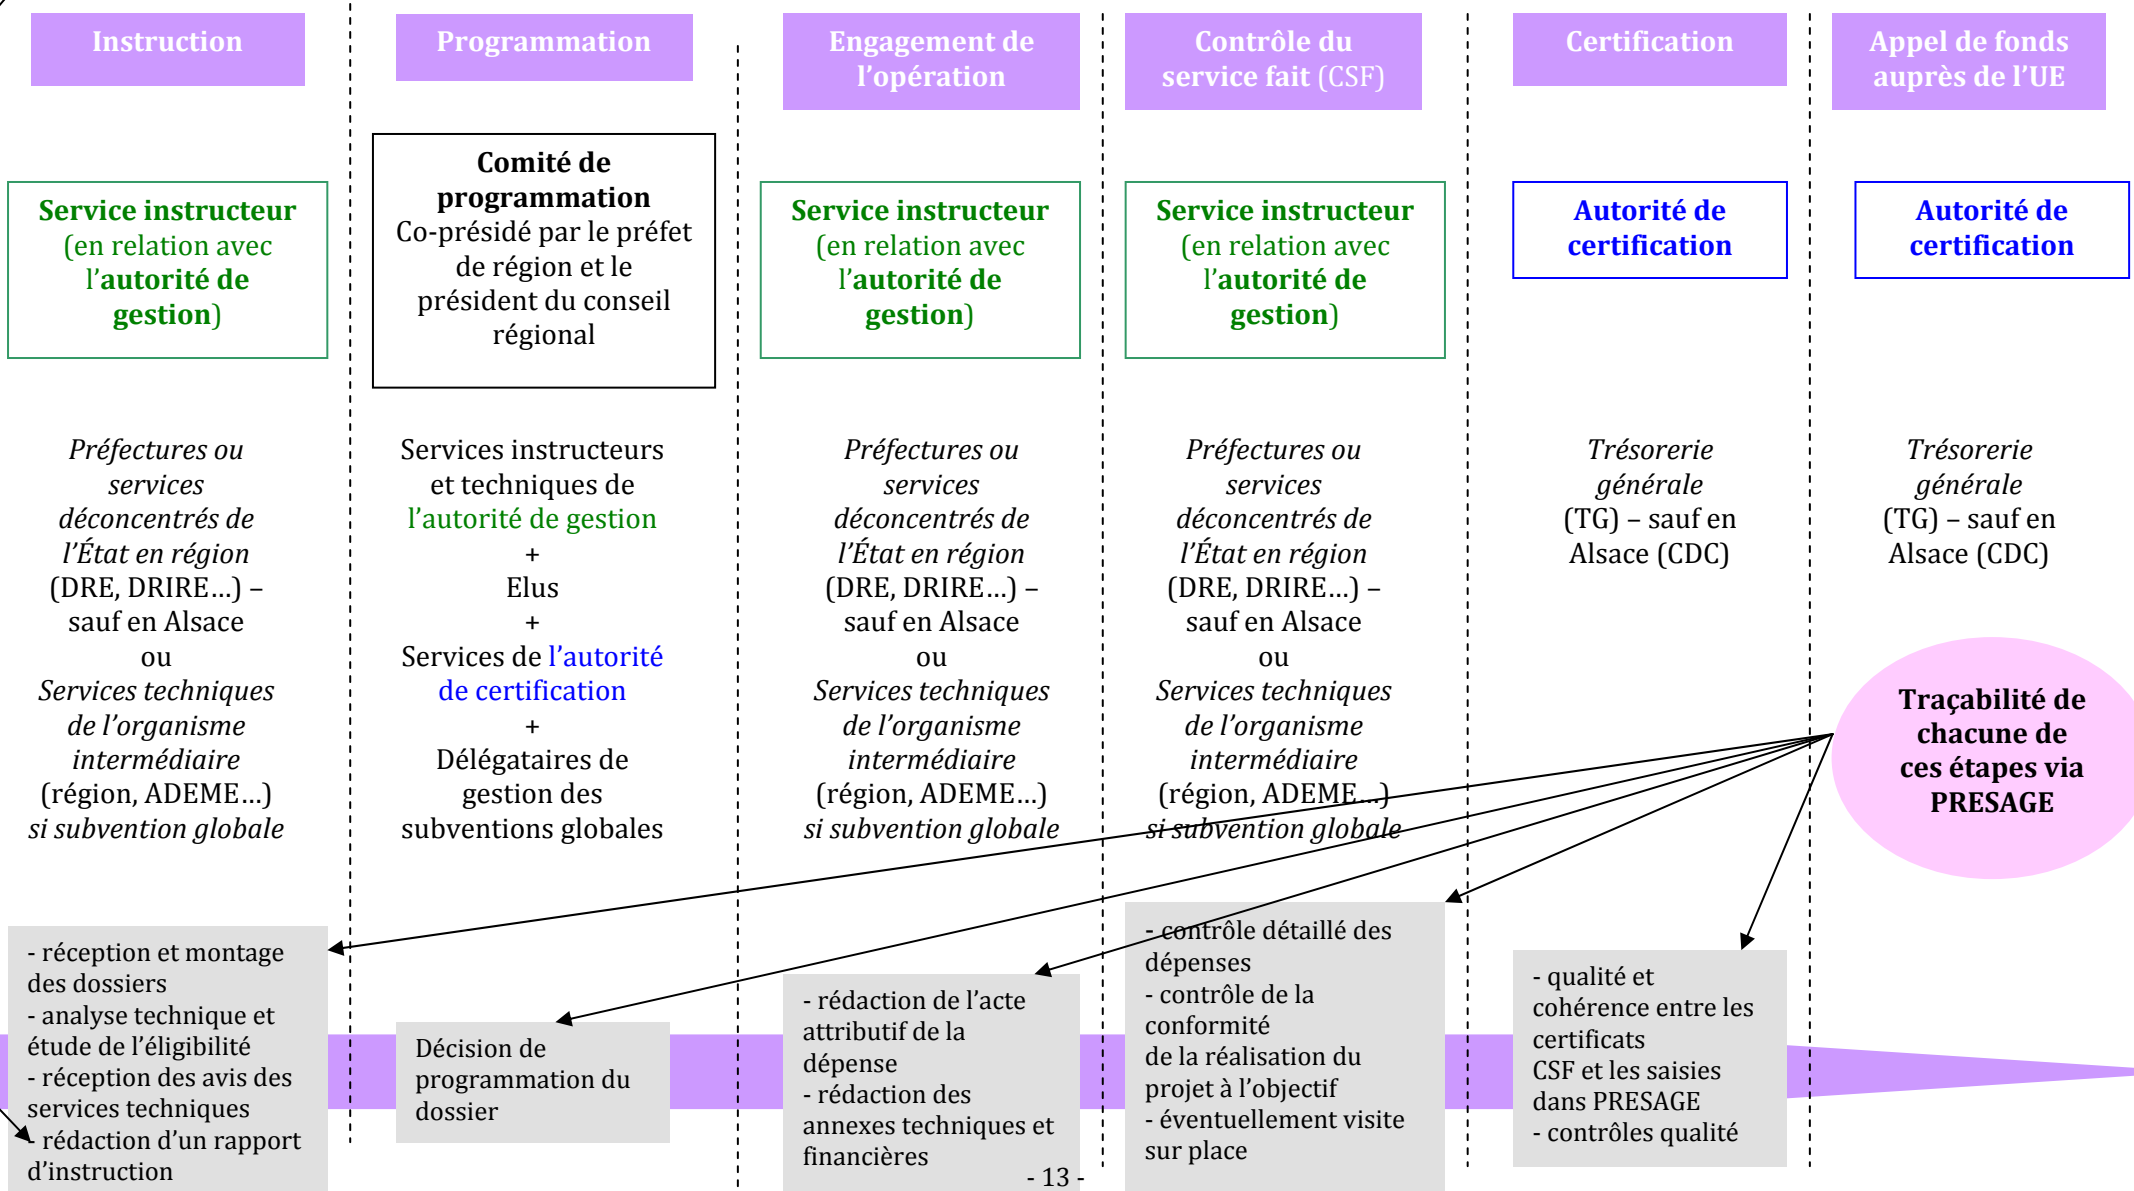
Instruction

Service instructeur (en relation avec l'autorité de gestion)

Préfectures ou services déconcentrés de l'État en région (DRE, DRIRE…) – sauf en Alsace ou Services techniques de l'organisme intermédiaire (région, ADEME…) si subvention globale

- réception et montage des dossiers
- analyse technique et étude de l'éligibilité
- réception des avis des services techniques
- rédaction d'un rapport d'instruction

Programmation

Comité de programmation
Co-présidé par le préfet de région et le président du conseil régional

Services instructeurs et techniques de l'autorité de gestion
+
Elus
+
Services de l'autorité de certification
+
Délégataires de gestion des subventions globales

Décision de programmation du dossier

Engagement de l'opération

Service instructeur (en relation avec l'autorité de gestion)

Préfectures ou services déconcentrés de l'État en région (DRE, DRIRE…) – sauf en Alsace ou Services techniques de l'organisme intermédiaire (région, ADEME…) si subvention globale

- rédaction de l'acte attributif de la dépense
- rédaction des annexes techniques et financières

Contrôle du service fait (CSF)

Service instructeur (en relation avec l'autorité de gestion)

Préfectures ou services déconcentrés de l'État en région (DRE, DRIRE…) – sauf en Alsace ou Services techniques de l'organisme intermédiaire (région, ADEME…) si subvention globale

- contrôle détaillé des dépenses
- contrôle de la conformité de la réalisation du projet à l'objectif
- éventuellement visite sur place

Certification

Autorité de certification

Trésorerie générale (TG) – sauf en Alsace (CDC)

- qualité et cohérence entre les certificats CSF et les saisies dans PRESAGE
- contrôles qualité

Appel de fonds auprès de l'UE

Autorité de certification

Trésorerie générale (TG) – sauf en Alsace (CDC)

Traçabilité de chacune de ces étapes via PRESAGE

- 13 -